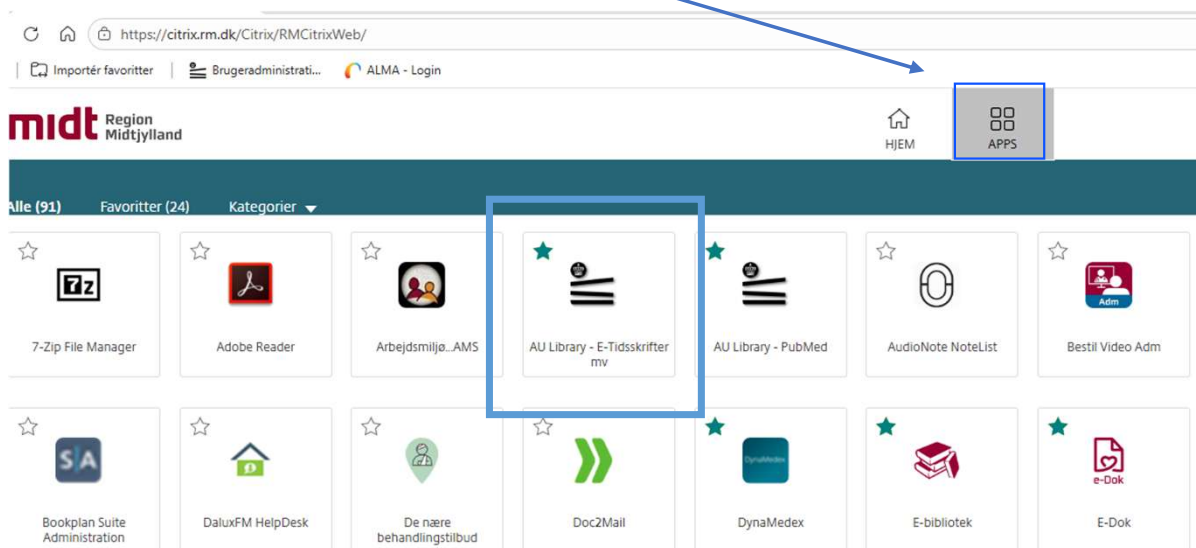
https://citrix.rm.dk/Citrix/RMCitrixWeb/

Importér favoritter | Brugeradministrati... ALMA - Login

midt Region Midtjylland

HJEM APPS

Alle (91) Favoritter (24) Kategorier

7z
7-Zip File Manager

Adobe Reader

Arbejdsmiljø...AMS

AU Library - E-Tidsskrifter mv

AU Library - PubMed

AudioNote NoteList

Adm
Bestil Video Adm

S|A
Bookplan Suite Administration

DaluxFM HelpDesk

De nære behandlingstilbud

Doc2Mail

DynaMedex
DynaMedex

E-bibliotek

e-Dok
E-Dok